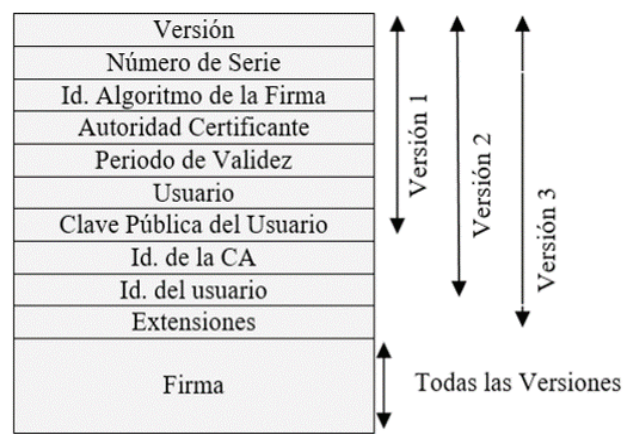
Versión
Número de Serie
Id. Algoritmo de la Firma
Autoridad Certificante
Periodo de Validez
Usuario
Clave Pública del Usuario
Id. de la CA
Id. del usuario
Extensiones
Firma

Versión 1
Versión 2
Versión 3
Todas las Versiones